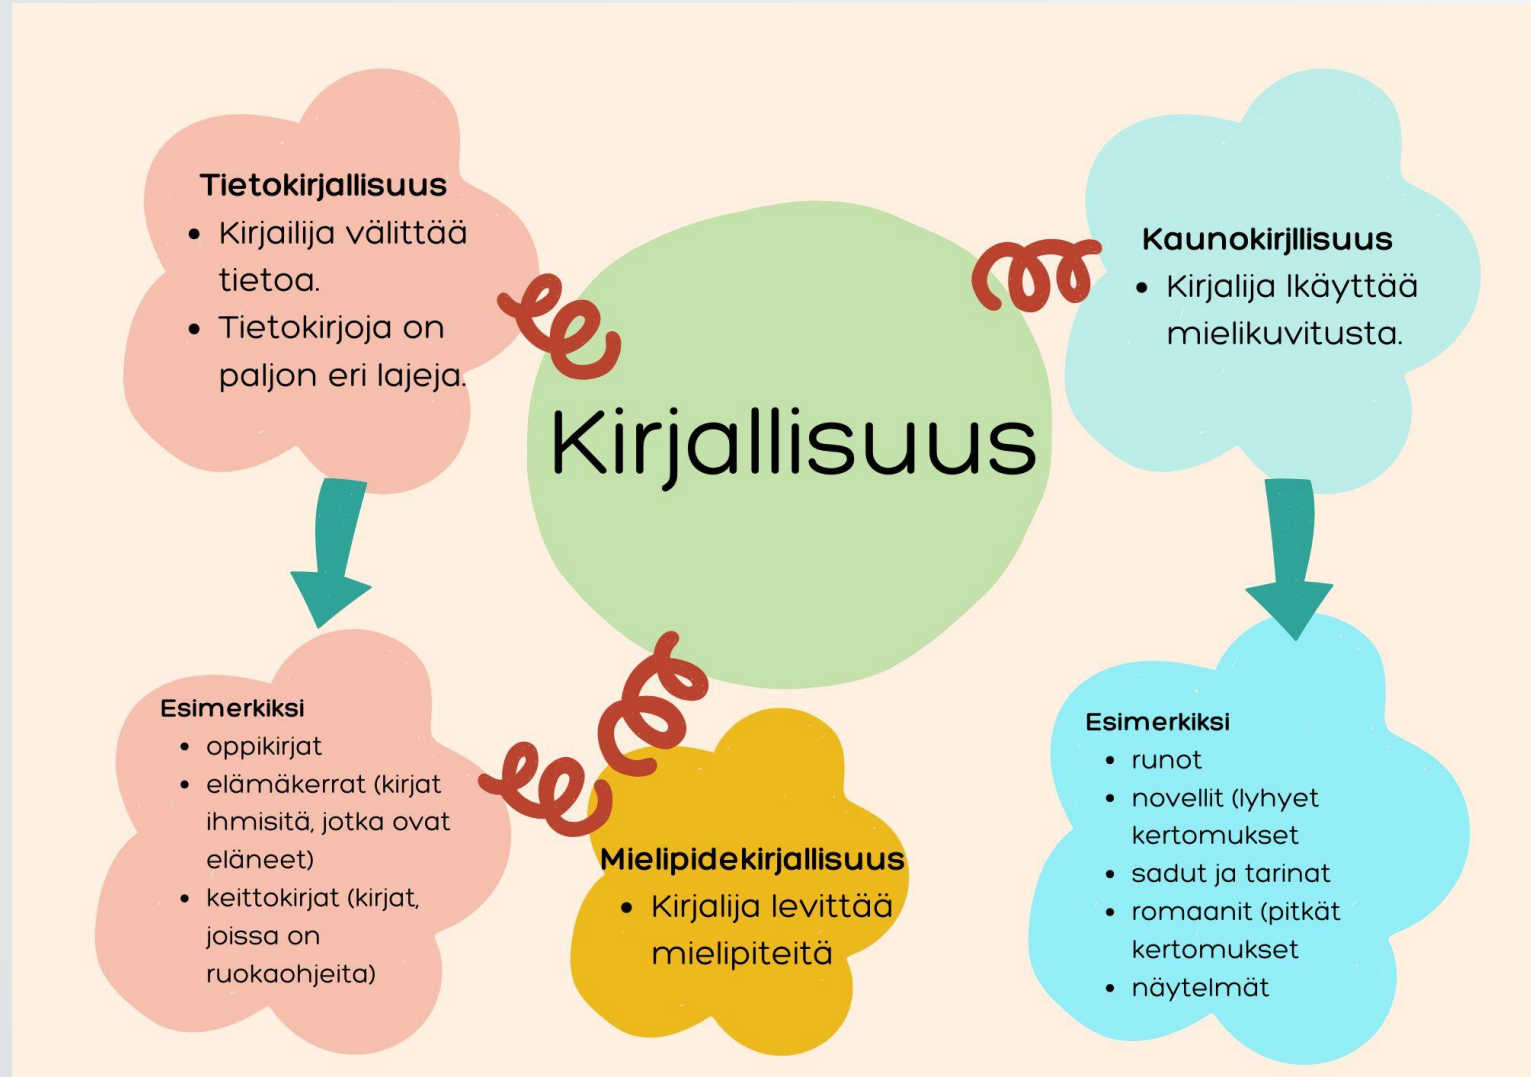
Tietokirjallisuus
- Kirjailija välittää tietoa.
- Tietokirjoja on paljon eri lajeja.

Kirjallisuus

Kaunokirjllisuus
- Kirjalija lkäyttää mielikuvitusta.

Esimerkiksi
- oppikirjat
- elämäkerrat (kirjat ihmisitä, jotka ovat eläneet)
- keittokirjat (kirjat, joissa on ruokaohjeita)

Mielipidekirjallisuus
- Kirjalija levittää mielipiteitä

Esimerkiksi
- runot
- novellit (lyhyet kertomukset
- sadut ja tarinat
- romaanit (pitkät kertomukset
- näytelmät